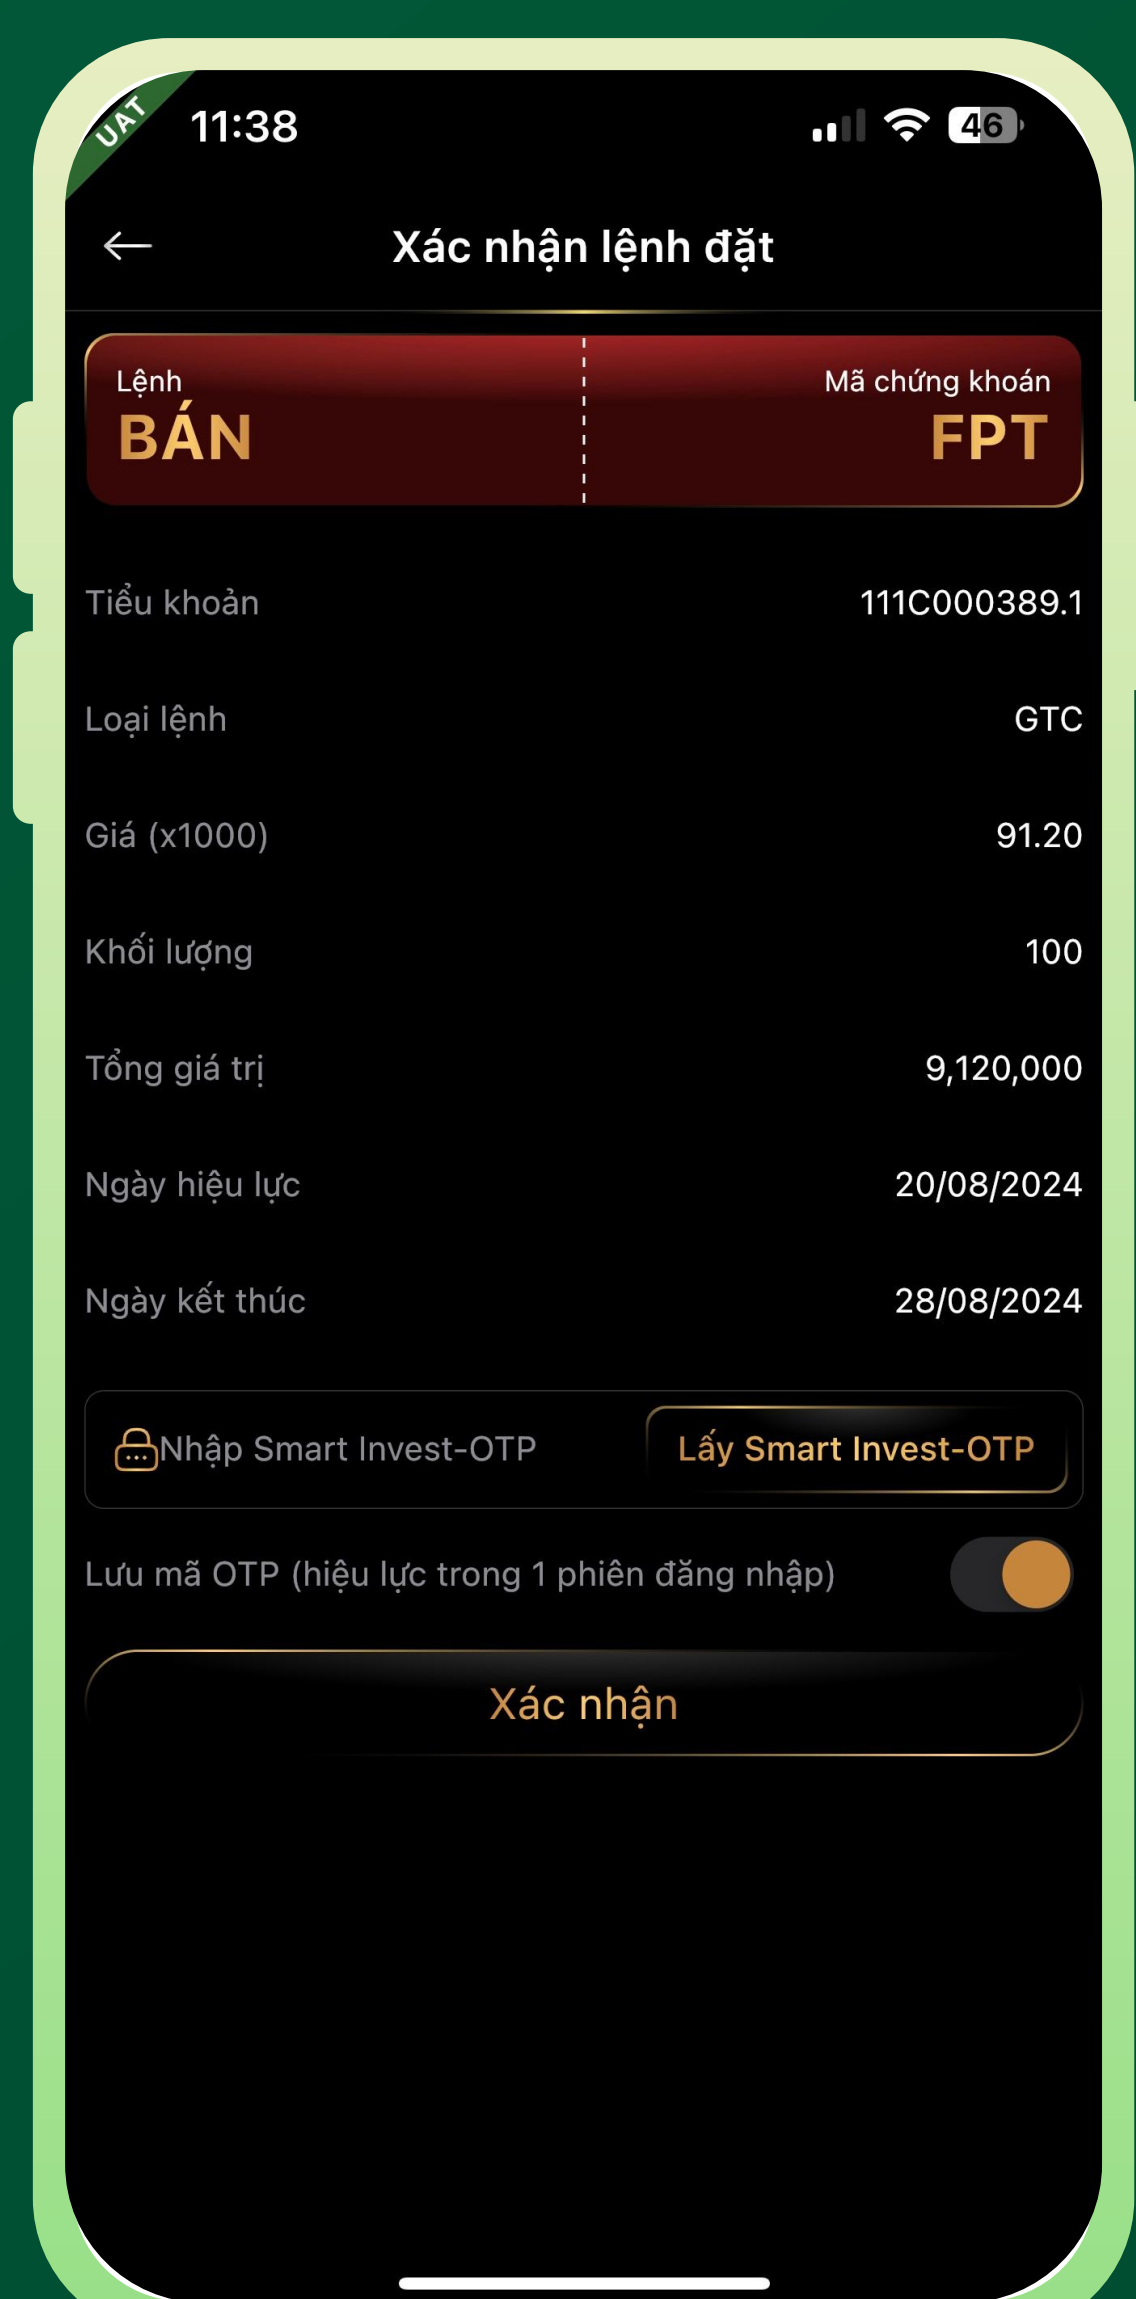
UAT

11:38

46

Xác nhận lệnh đặt

Lệnh
BÁN

Mã chứng khoán
FPT

Tiểu khoản 111C000389.1

Loại lệnh GTC

Giá (x1000) 91.20

Khối lượng 100

Tổng giá trị 9,120,000

Ngày hiệu lực 20/08/2024

Ngày kết thúc 28/08/2024

Nhập Smart Invest-OTP

Lấy Smart Invest-OTP

Lưu mã OTP (hiệu lực trong 1 phiên đăng nhập)

Xác nhận